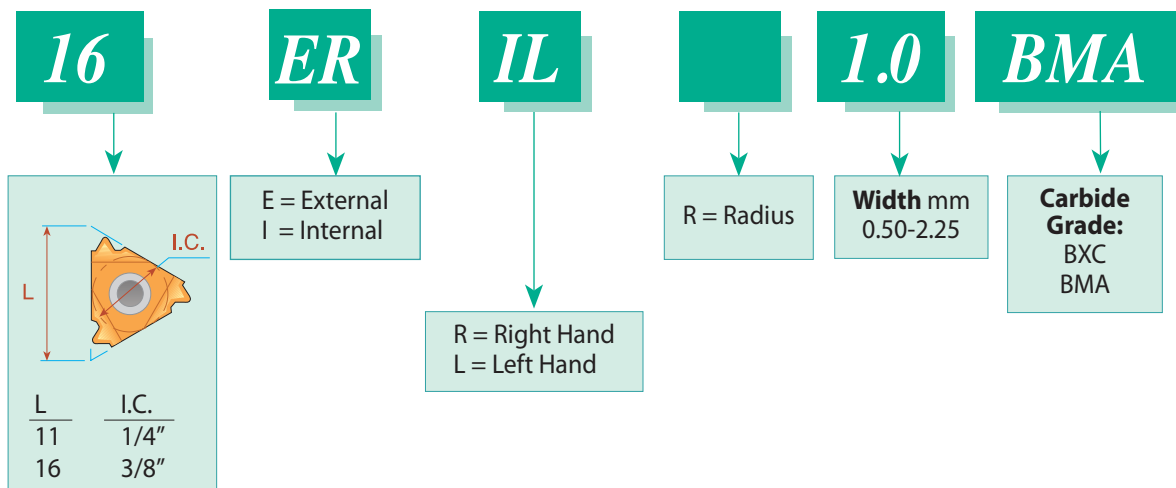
16

ER

IL

1.0

BMA

I.C.

L

| L | I.C. |
|---|---|
| 11 | 1/4″ |
| 16 | 3/8″ |

E = External
I = Internal

R = Right Hand
L = Left Hand

R = Radius

**Width** mm
0.50-2.25

**Carbide Grade:**
BXC
BMA